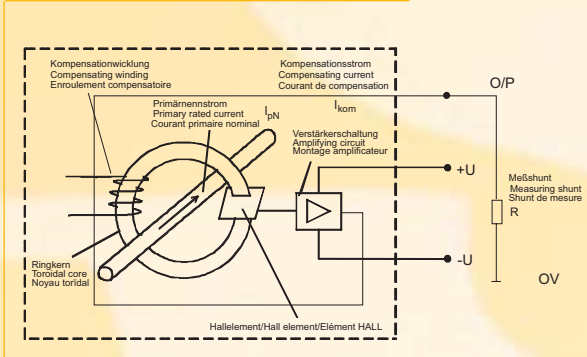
Kompensationwicklung
Compensating winding
Enroulement compensatoire

Kompensationsstrom
Compensating current
Courant de compensation

O/P

Primärnennstrom
Primary rated current
Courant primaire nominal

$I_{pN}$

$I_{kom}$

Verstärkerschaltung
Amplifying circuit
Montage amplificateur

+U

Meßshunt
Measuring shunt
Shunt de mesure

R

-U

Ringkern
Toroidal core
Noyau toridal

OV

Hallelement/Hall element/Elément HALL